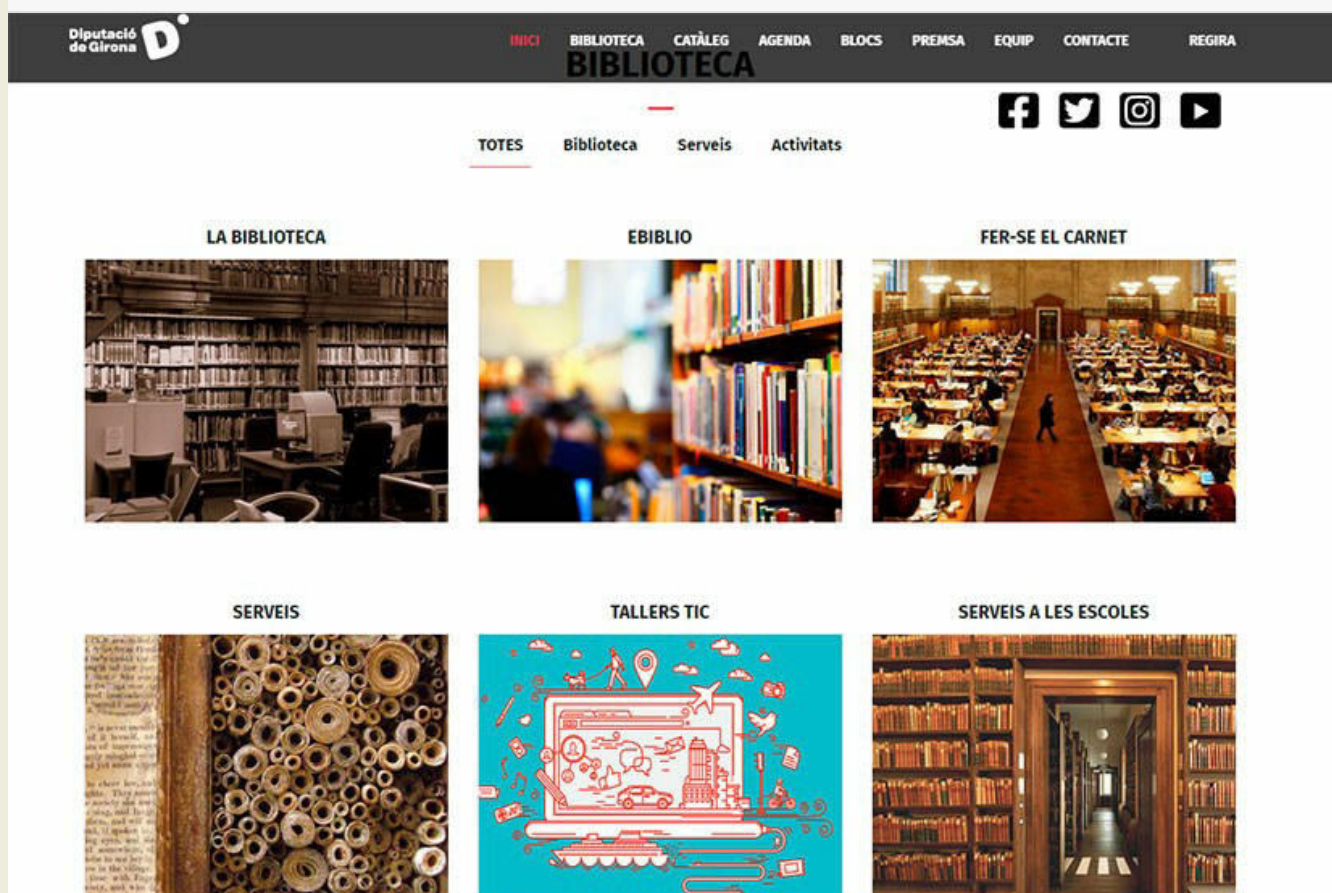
Diputació de Girona

INICI BIBLIOTECA CATÀLEG AGENDA BLOCS PREMSA EQUIP CONTACTE REGIRA

BIBLIOTECA

TOTES Biblioteca Serveis Activitats

LA BIBLIOTECA

EBIBLIO

FER-SE EL CARNET

SERVEIS

TALLERS TIC

SERVEIS A LES ESCOLES